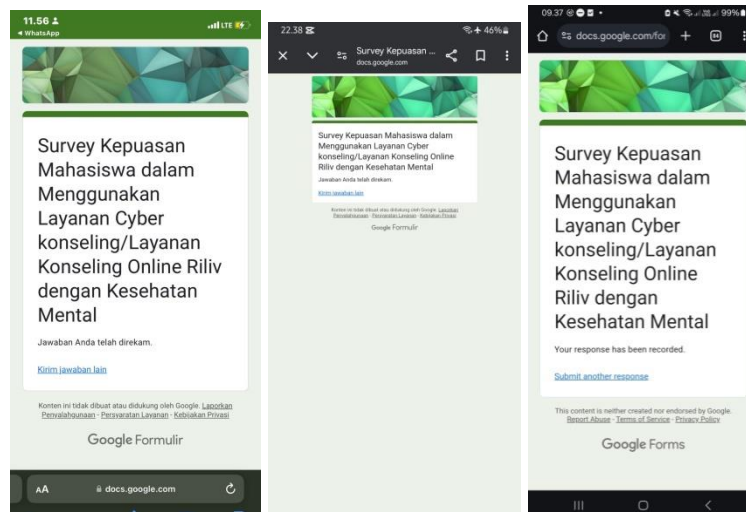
11.56
◀ WhatsApp
LTE

Survey Kepuasan Mahasiswa dalam Menggunakan Layanan Cyber konseling/Layanan Konseling Online Riliv dengan Kesehatan Mental

Jawaban Anda telah direkam.

Kirim jawaban lain

Konten ini tidak dibuat atau didukung oleh Google. Laporkan Penyalahgunaan · Persyaratan Layanan · Kebijakan Privasi

Google Formulir

AA docs.google.com

22.38
46%
Survey Kepuasan ...
docs.google.com

Survey Kepuasan Mahasiswa dalam Menggunakan Layanan Cyber konseling/Layanan Konseling Online Riliv dengan Kesehatan Mental

Jawaban Anda telah direkam.

Kirim jawaban lain

Konten ini tidak dibuat atau didukung oleh Google. Laporkan Penyalahgunaan · Persyaratan Layanan · Kebijakan Privasi

Google Formulir

09.37
99%
docs.google.com/for

Survey Kepuasan Mahasiswa dalam Menggunakan Layanan Cyber konseling/Layanan Konseling Online Riliv dengan Kesehatan Mental

Your response has been recorded.

Submit another response

This content is neither created nor endorsed by Google. Report Abuse - Terms of Service - Privacy Policy

Google Forms